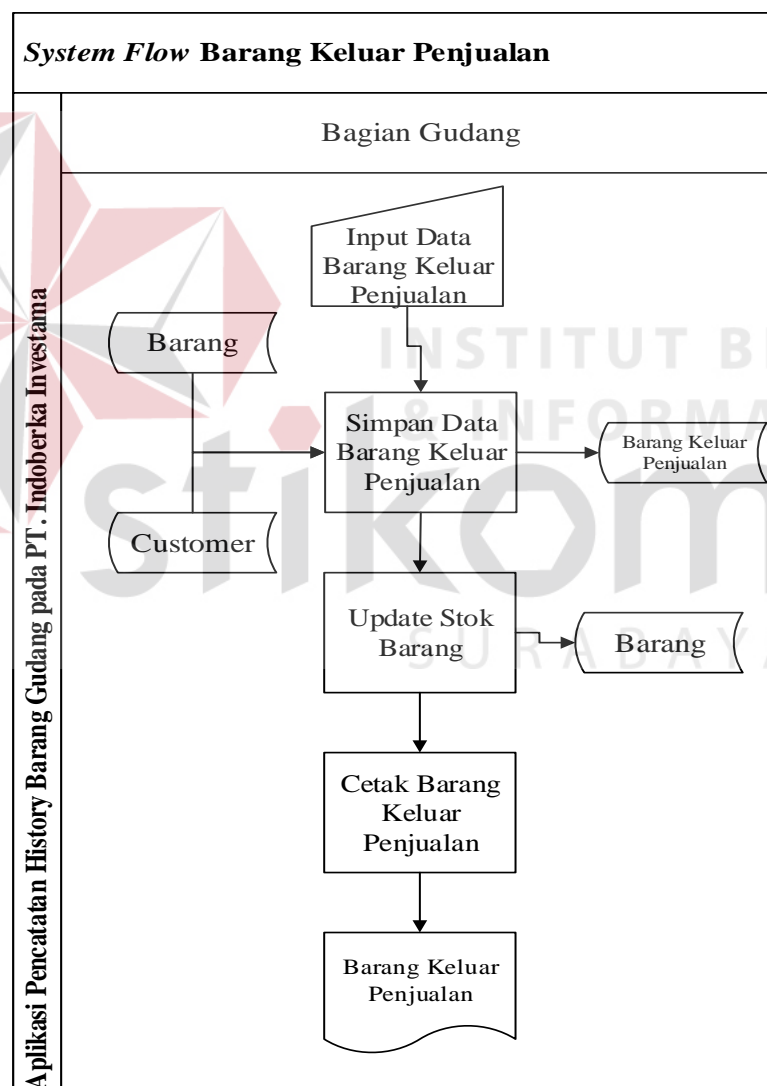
*System Flow* **Barang Keluar Penjualan**

**Aplikasi Pencatatan History Barang Gudang pada PT. Indoberka Investama**

Bagian Gudang

Input Data Barang Keluar Penjualan

Barang

Simpan Data Barang Keluar Penjualan

Barang Keluar Penjualan

Customer

Update Stok Barang

Barang

Cetak Barang Keluar Penjualan

Barang Keluar Penjualan

INSTITUT BI
& INFORMA
stikom
SURABAYA